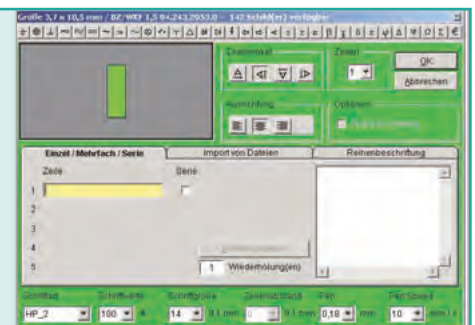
Größe 3,7 x 10,5 mm / BZ/WKF 1,5 04,243,2053.0 -- 142 Schild(er) vorhanden

Drehwinkel

Zeilen

1

OK

Abbrechen

Ausrichtung

Optionen

Einzel / Mehrfach / Serie

Import von Dateien

Reihenbeschriftung

Zeile

Serie

1

2

3

4

5

1

Wiederholung(en)

Schriftart

Schriftbreite

Schriftgröße

Zeichenabstand

Pen

Pen Speed

HP_2

100

%

14

0,1 mm

0,1 mm

0,18

mm

10

mm / s